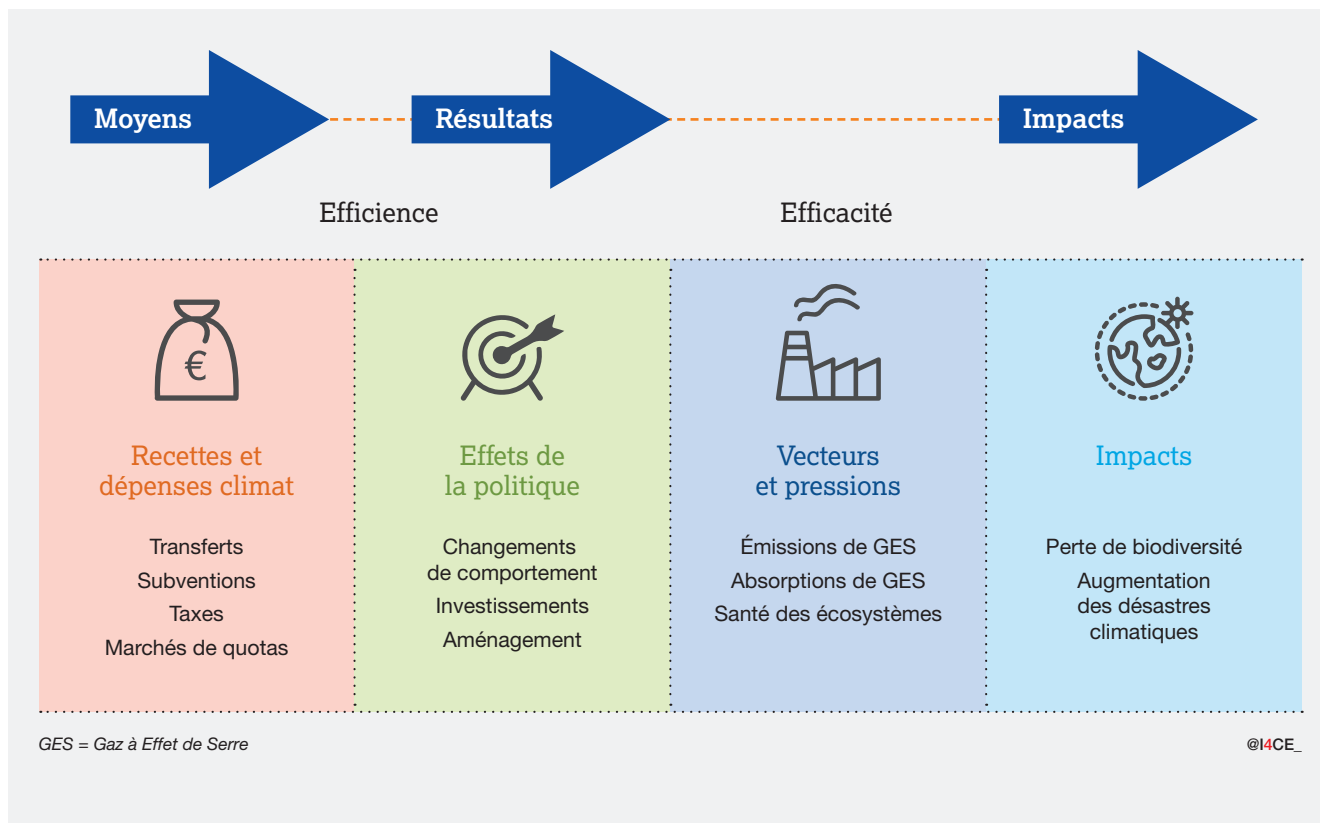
Moyens

Résultats

Impacts

Efficience

Efficacité

€

Recettes et dépenses climat

Transferts
Subventions
Taxes
Marchés de quotas

Effets de la politique

Changements de comportement
Investissements
Aménagement

Vecteurs et pressions

Émissions de GES
Absorptions de GES
Santé des écosystèmes

Impacts

Perte de biodiversité
Augmentation des désastres climatiques

GES = Gaz à Effet de Serre

@I4CE_